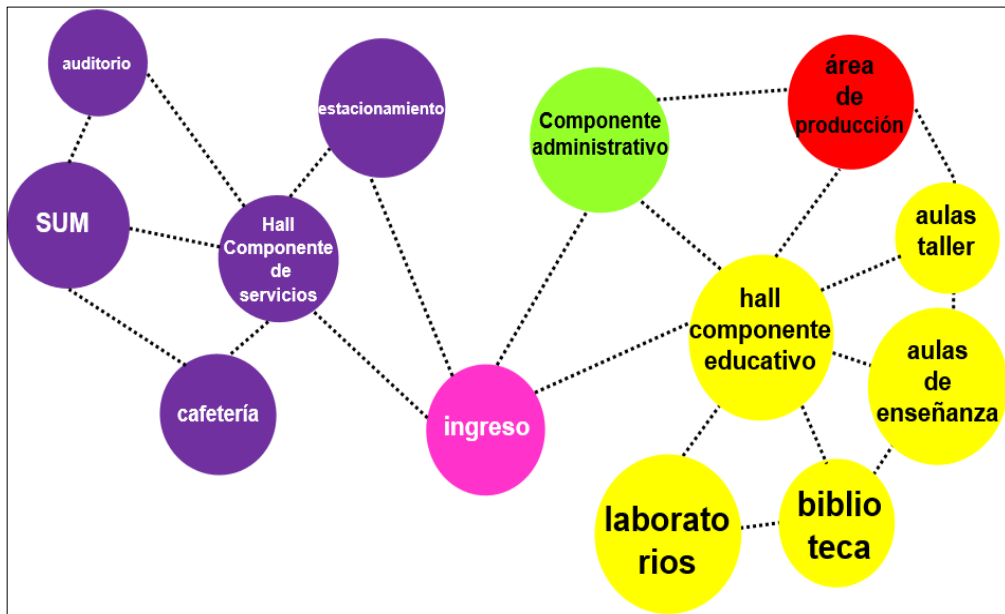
auditorio

estacionamiento

SUM

Hall Componente de servicios

cafetería

Componente administrativo

área de producción

aulas taller

hall componente educativo

aulas de enseñanza

ingreso

laboratorios

biblioteca